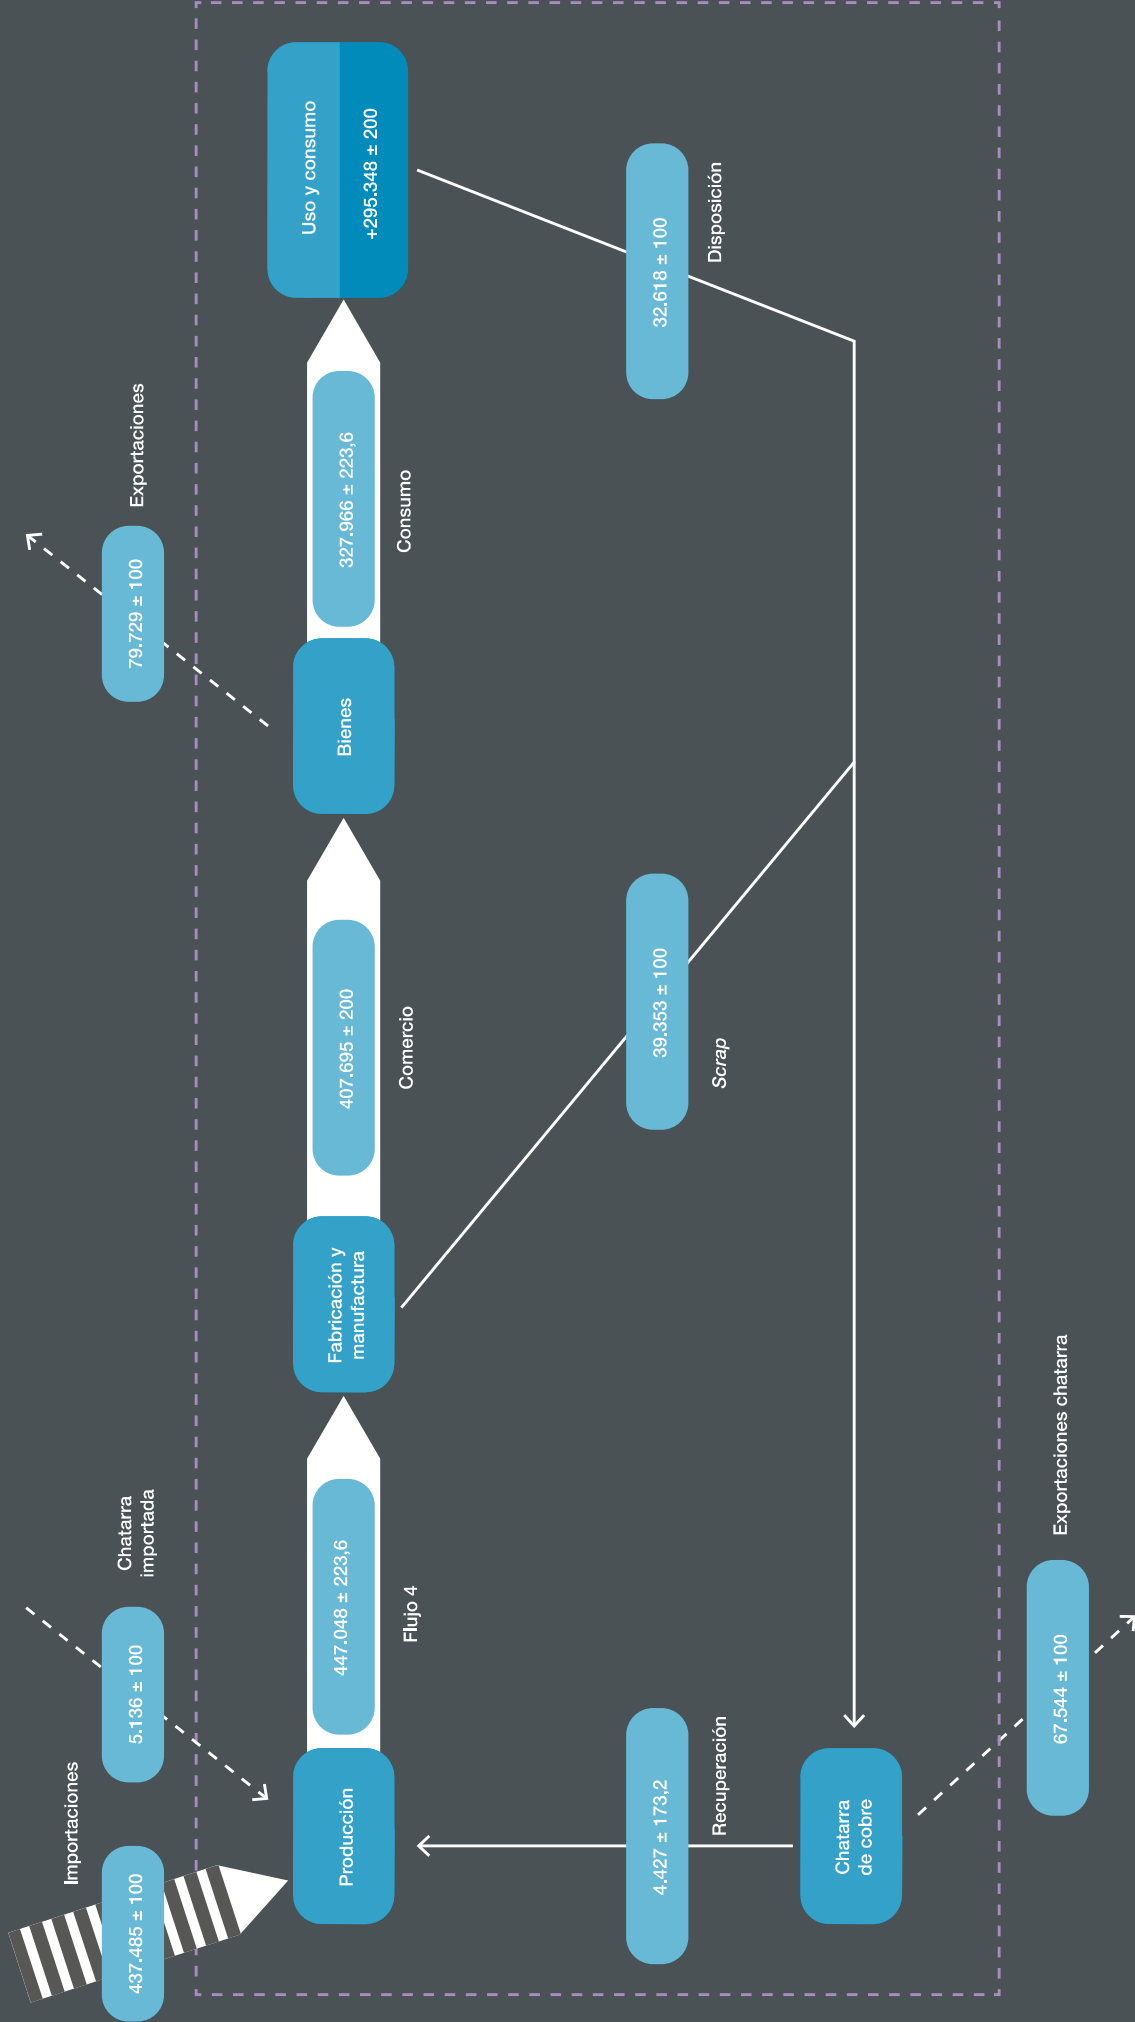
Importaciones

437.485 ± 100

Chatarra importada

5.136 ± 100

Producción

447.048 ± 223,6

Flujo 4

Fabricación y manufactura

407.695 ± 200

Comercio

Bienes

Exportaciones

79.729 ± 100

327.966 ± 223,6

Consumo

Uso y consumo

+295.348 ± 200

32.618 ± 100

Disposición

39.353 ± 100

*Scrap*

4.427 ± 173,2

Recuperación

Chatarra de cobre

Exportaciones chatarra

67.544 ± 100